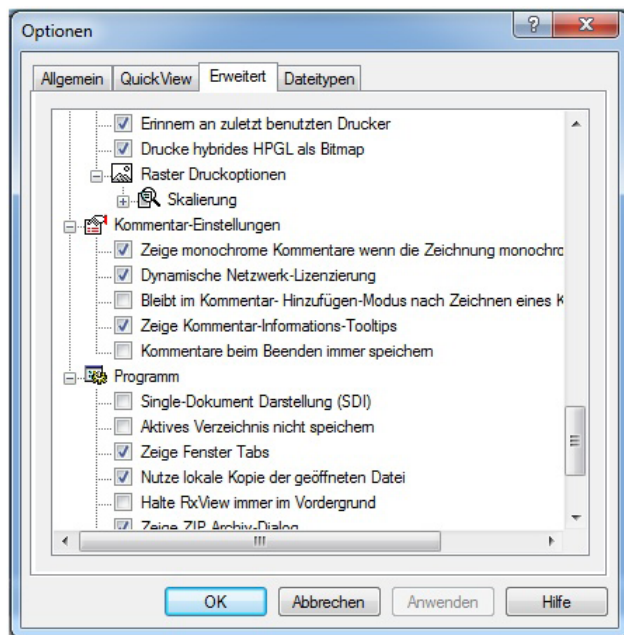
Optionen

? X

Allgemein | QuickView | Erweitert | Dateitypen

Erinnern an zuletzt benutzten Drucker
Drucke hybrides HPGL als Bitmap
Raster Druckoptionen
Skalierung
Kommentar-Einstellungen
Zeige monochrome Kommentare wenn die Zeichnung monochro
Dynamische Netzwerk-Lizenzierung
Bleibt im Kommentar- Hinzufügen-Modus nach Zeichnen eines K
Zeige Kommentar-Informations-Tooltips
Kommentare beim Beenden immer speichern
Programm
Single-Dokument Darstellung (SDI)
Aktives Verzeichnis nicht speichern
Zeige Fenster Tabs
Nutze lokale Kopie der geöffneten Datei
Halte RxView immer im Vordergrund
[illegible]

OK | Abbrechen | Anwenden | Hilfe